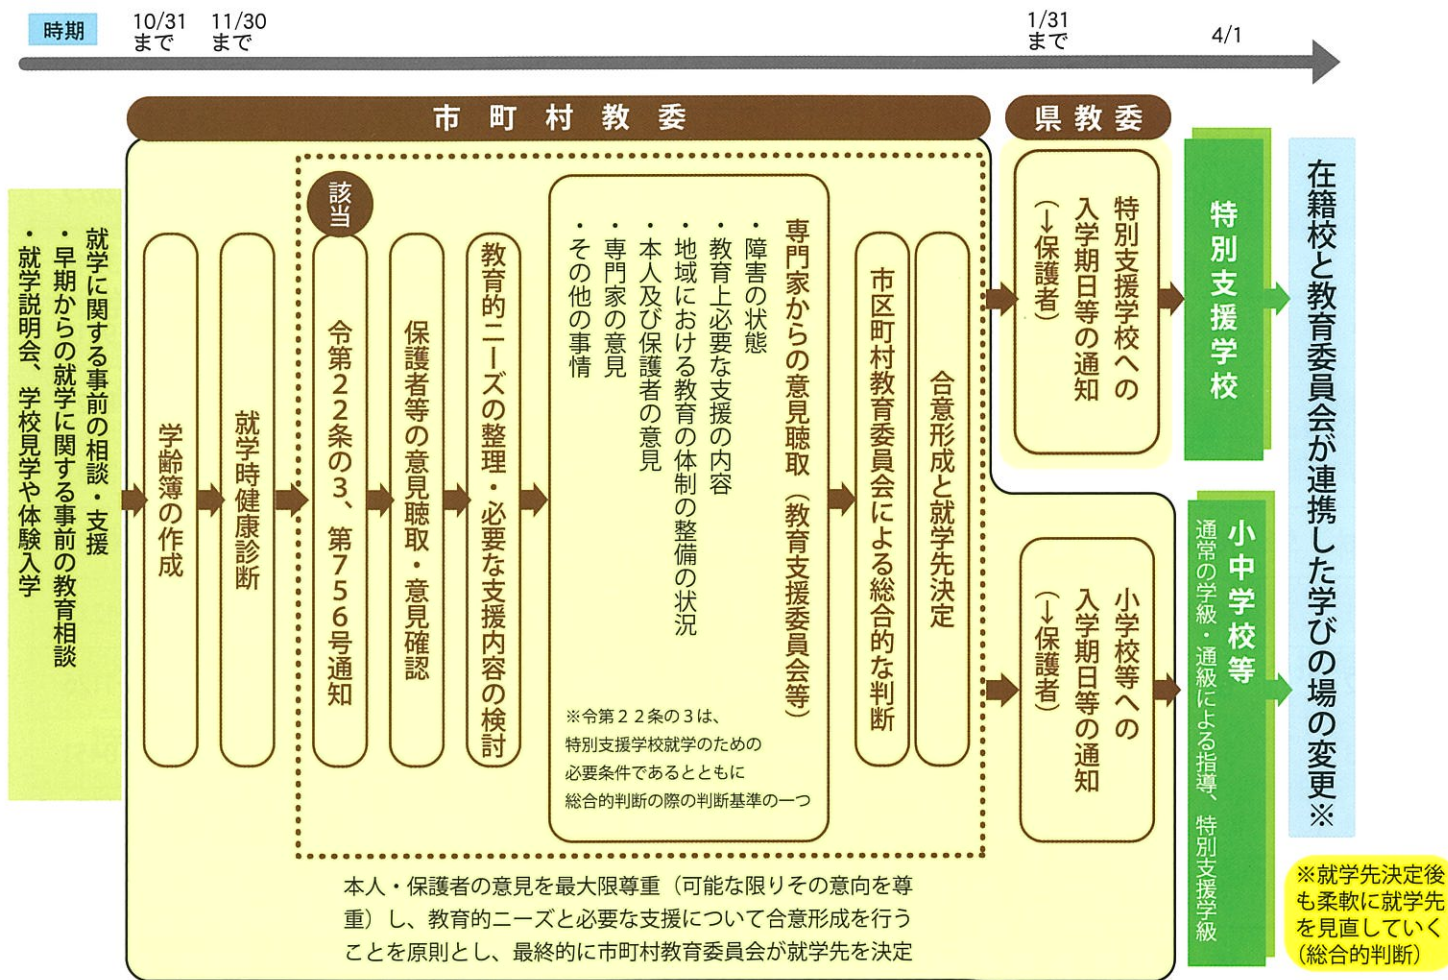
時期

10/31
まで

11/30
まで

1/31
まで

4/1

市町村教委

県教委

・就学に関する事前の相談・支援
・早期からの就学に関する事前の教育相談
・就学説明会、学校見学や体験入学

学齢簿の作成

就学時健康診断

該当

令第22条の3、第756号通知

保護者等の意見聴取・意見確認

教育的ニーズの整理・必要な支援内容の検討

専門家からの意見聴取（教育支援委員会等）
・障害の状態
・教育上必要な支援の内容
・地域における教育の体制の整備の状況
・本人及び保護者の意見
・専門家の意見
・その他の事情

※令第22条の3は、特別支援学校就学のための必要条件であるとともに総合的判断の際の判断基準の一つ

市区町村教育委員会による総合的な判断

合意形成と就学先決定

特別支援学校への入学期日等の通知（→保護者）

特別支援学校

小学校等への入学期日等の通知（→保護者）

小中学校等

通常の学級・通級による指導、特別支援学級

在籍校と教育委員会が連携した学びの場の変更※

※就学先決定後も柔軟に就学先を見直していく（総合的判断）

本人・保護者の意見を最大限尊重（可能な限りその意向を尊重）し、教育的ニーズと必要な支援について合意形成を行うことを原則とし、最終的に市町村教育委員会が就学先を決定